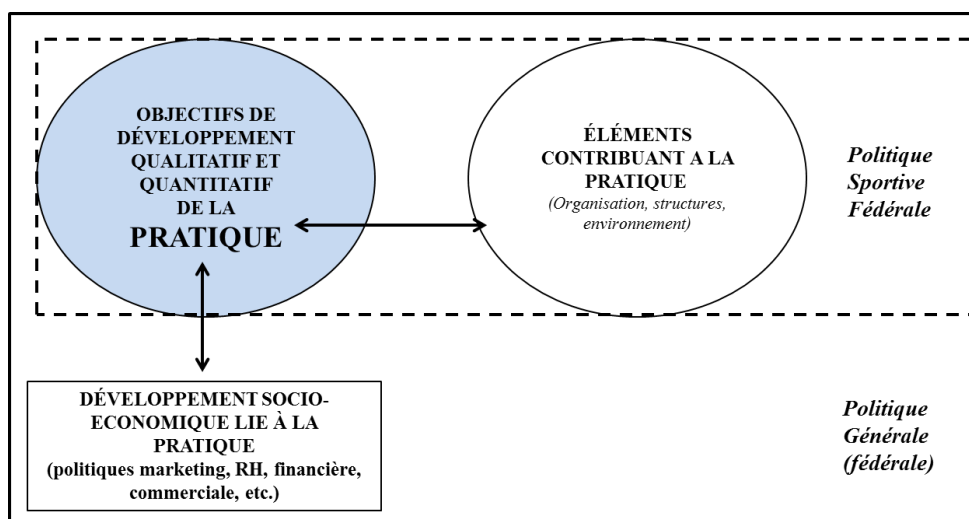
OBJECTIFS DE DÉVELOPPEMENT QUALITATIF ET QUANTITATIF DE LA PRATIQUE

ÉLÉMENTS CONTRIBUANT A LA PRATIQUE
(Organisation, structures, environnement)

Politique Sportive Fédérale

DÉVELOPPEMENT SOCIO-ECONOMIQUE LIE À LA PRATIQUE
(politiques marketing, RH, financière, commerciale, etc.)

Politique Générale (fédérale)